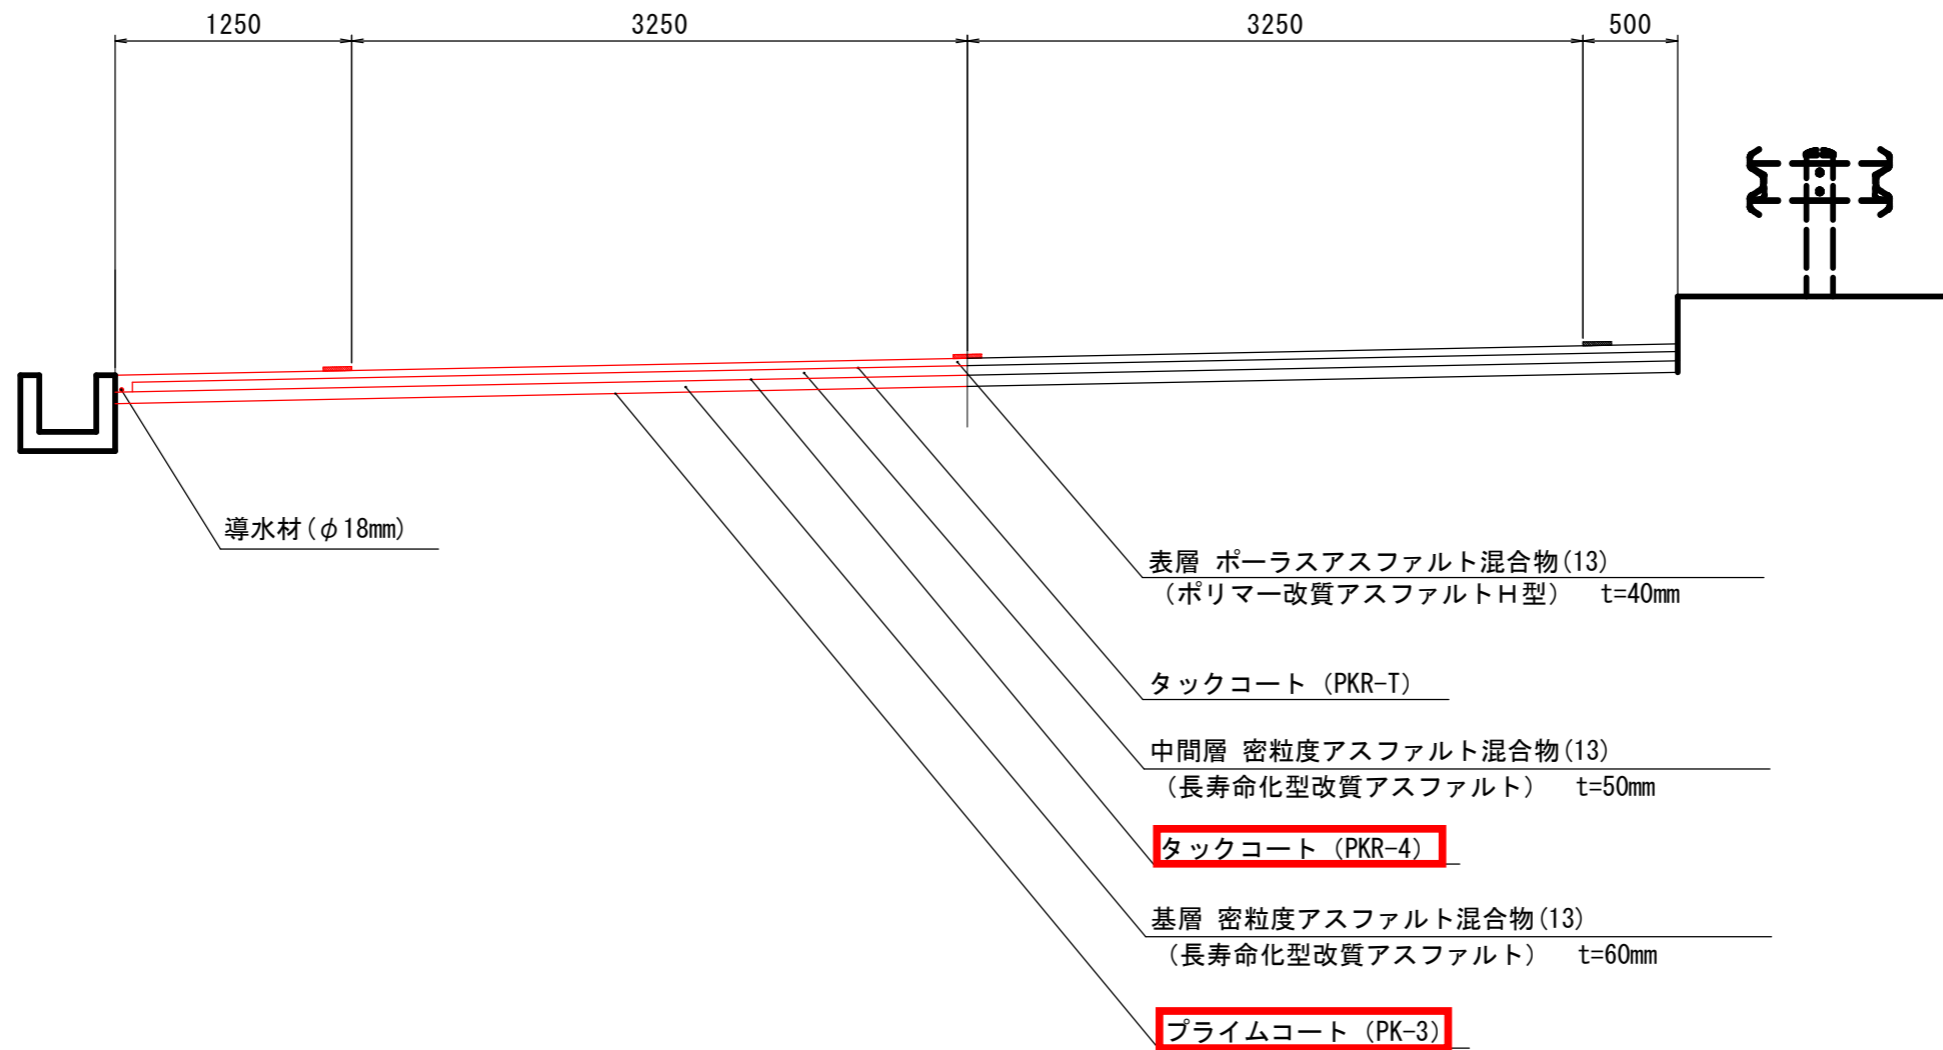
1250 3250 3250 500

導水材（φ18mm）

表層 ポーラスアスファルト混合物(13)
（ポリマー改質アスファルトＨ型） t=40mm

タックコート（PKR-T）

中間層 密粒度アスファルト混合物(13)
（長寿命化型改質アスファルト） t=50mm

タックコート（PKR-4）

基層 密粒度アスファルト混合物(13)
（長寿命化型改質アスファルト） t=60mm

プライムコート（PK-3）